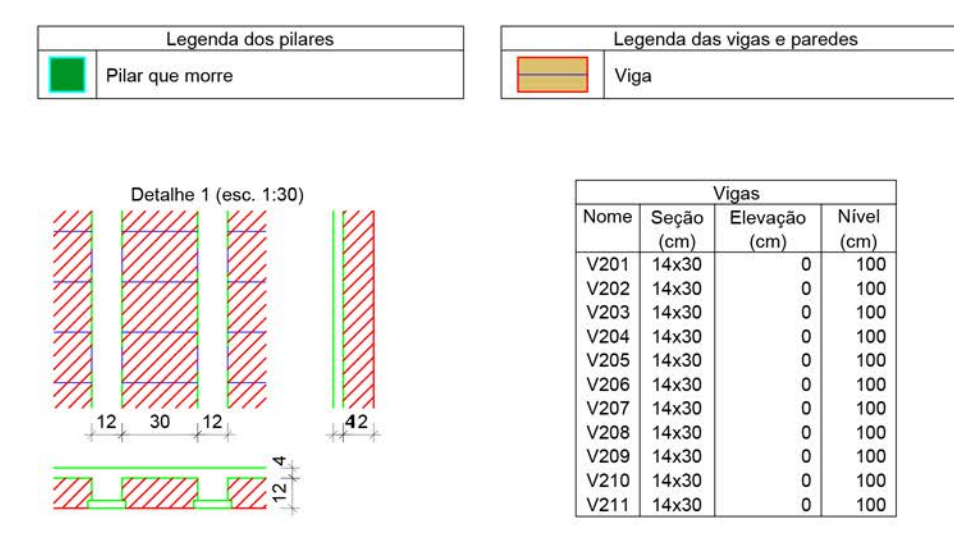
Legenda dos pilares

Pilar que morre

Legenda das vigas e paredes

Viga

Detalhe 1 (esc. 1:30)

12 30 12

4 12

4

12

| Vigas | | | |
|---|---|---|---|
| Nome | Seção (cm) | Elevação (cm) | Nível (cm) |
| V201 | 14x30 | 0 | 100 |
| V202 | 14x30 | 0 | 100 |
| V203 | 14x30 | 0 | 100 |
| V204 | 14x30 | 0 | 100 |
| V205 | 14x30 | 0 | 100 |
| V206 | 14x30 | 0 | 100 |
| V207 | 14x30 | 0 | 100 |
| V208 | 14x30 | 0 | 100 |
| V209 | 14x30 | 0 | 100 |
| V210 | 14x30 | 0 | 100 |
| V211 | 14x30 | 0 | 100 |